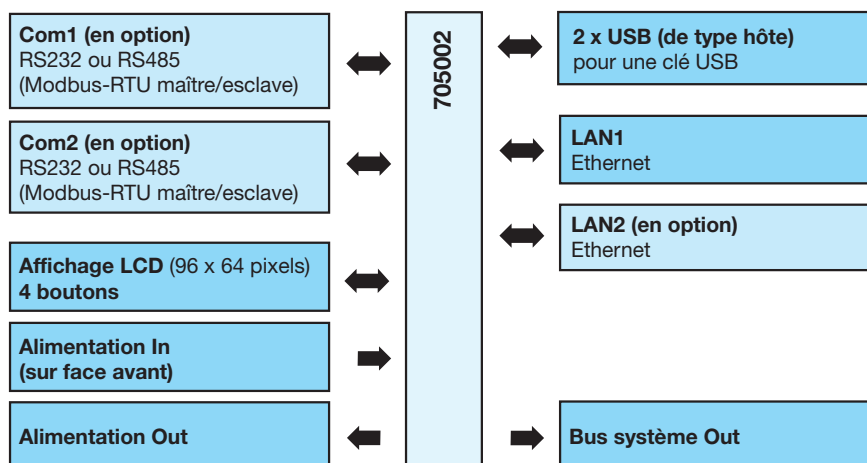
**Com1 (en option)**
RS232 ou RS485
(Modbus-RTU maître/esclave)

**Com2 (en option)**
RS232 ou RS485
(Modbus-RTU maître/esclave)

**Affichage LCD** (96 x 64 pixels)
**4 boutons**

**Alimentation In**
**(sur face avant)**

**Alimentation Out**

**705002**

**2 x USB (de type hôte)**
pour une clé USB

**LAN1**
Ethernet

**LAN2 (en option)**
Ethernet

**Bus système Out**